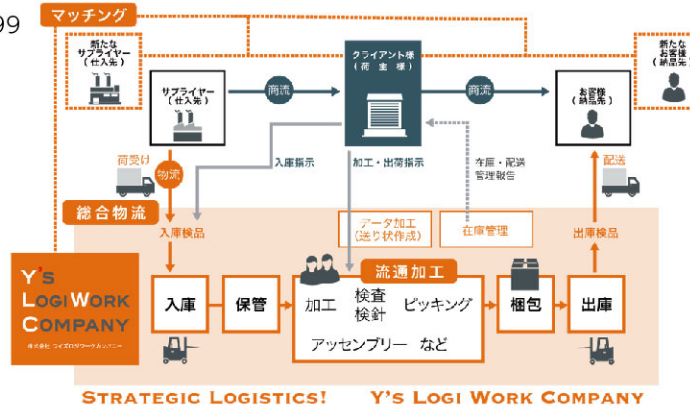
99
マッチング
新たな サプライヤー (仕入先)
クライアント様 (荷主様)
新たな お客様 (納品先)
サプライヤー (仕入先)
商流
商流
お客様 (納品先)
荷受け
物流
入庫指示
加工・出荷指示
在庫・配送 管理報告
配送
総合物流
入庫検品
データ加工 (送り状作成)
在庫管理
出庫検品
Y's LogiWork Company
株式会社 ワイズロジワークカンパニー
入庫
保管
流通加工
加工
検査 検針
ピッキング
アッセンブリー など
梱包
出庫
Strategic Logistics!
Y's Logi Work Company